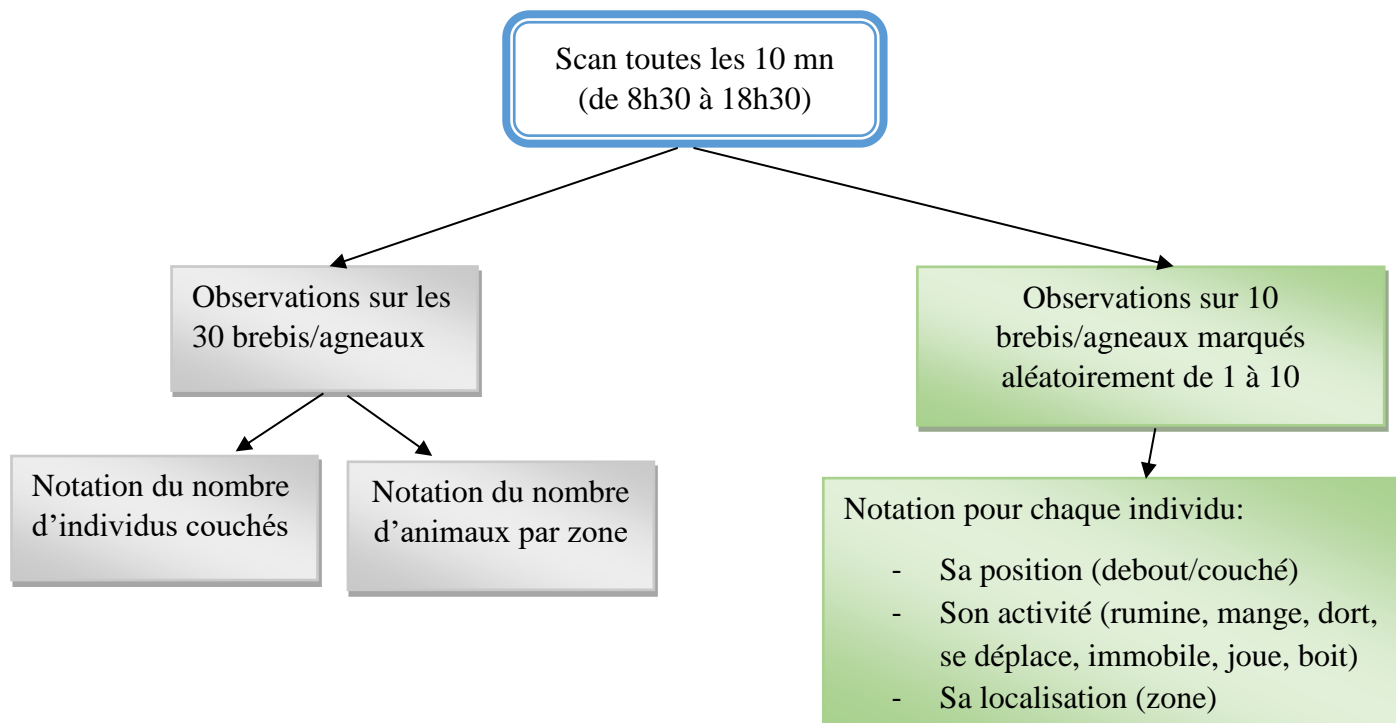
Scan toutes les 10 mn (de 8h30 à 18h30)

Observations sur les 30 brebis/agneaux

Observations sur 10 brebis/agneaux marqués aléatoirement de 1 à 10

Notation du nombre d'individus couchés

Notation du nombre d'animaux par zone

Notation pour chaque individu:

- Sa position (debout/couché)
- Son activité (rumine, mange, dort, se déplace, immobile, joue, boit)
- Sa localisation (zone)